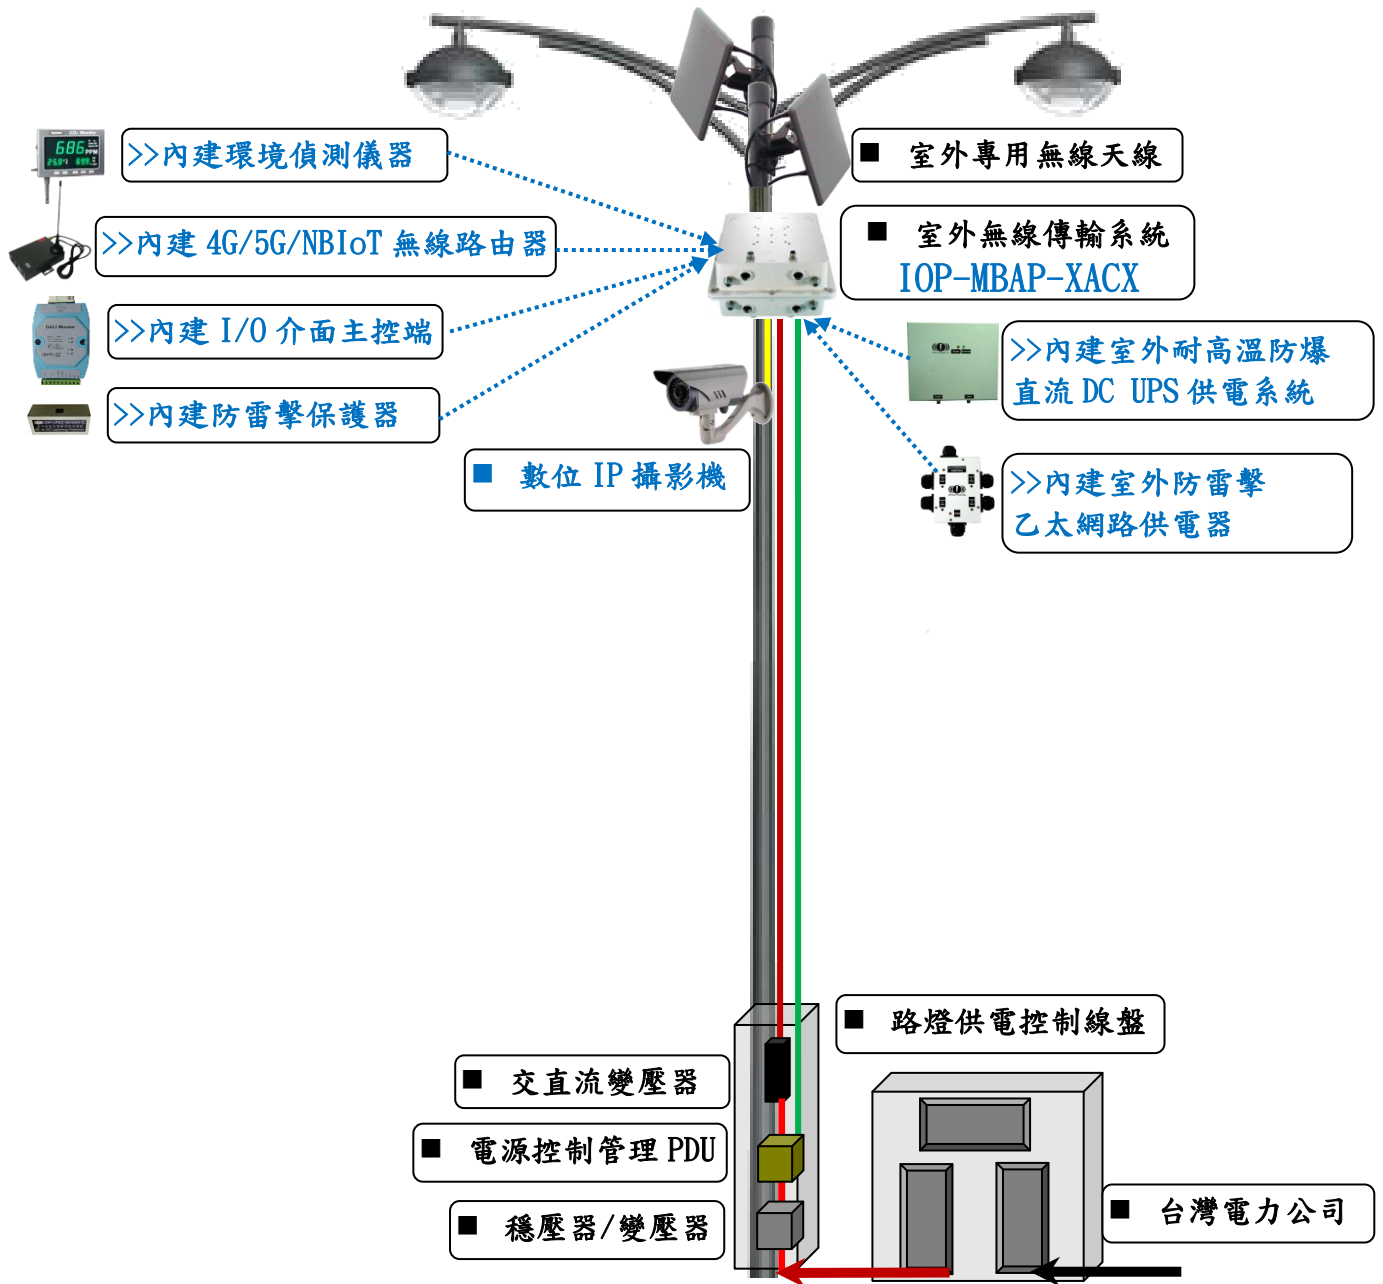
>>內建環境偵測儀器

>>內建 4G/5G/NBIoT 無線路由器

>>內建 I/O 介面主控端

>>內建防雷擊保護器

■ 室外專用無線天線

■ 室外無線傳輸系統
IOP-MBAP-XACX

>>內建室外耐高溫防爆
直流 DC UPS 供電系統

■ 數位 IP 攝影機

>>內建室外防雷擊
乙太網路供電器

■ 路燈供電控制線盤

■ 交直流變壓器

■ 電源控制管理 PDU

■ 穩壓器/變壓器

■ 台灣電力公司